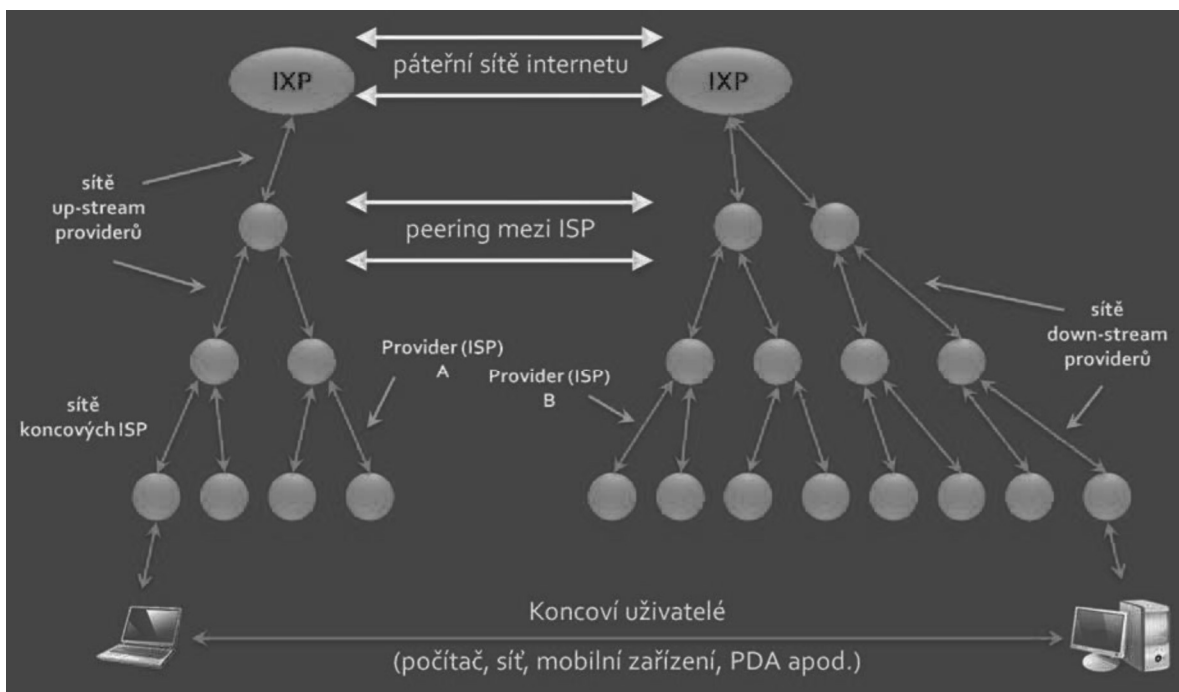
IXP

páteřní sítě internetu

IXP

sítě up-stream providerů

peering mezi ISP

Provider (ISP) A

Provider (ISP) B

sítě down-stream providerů

sítě koncových ISP

Koncoví uživatelé

(počítač, síť, mobilní zařízení, PDA apod.)